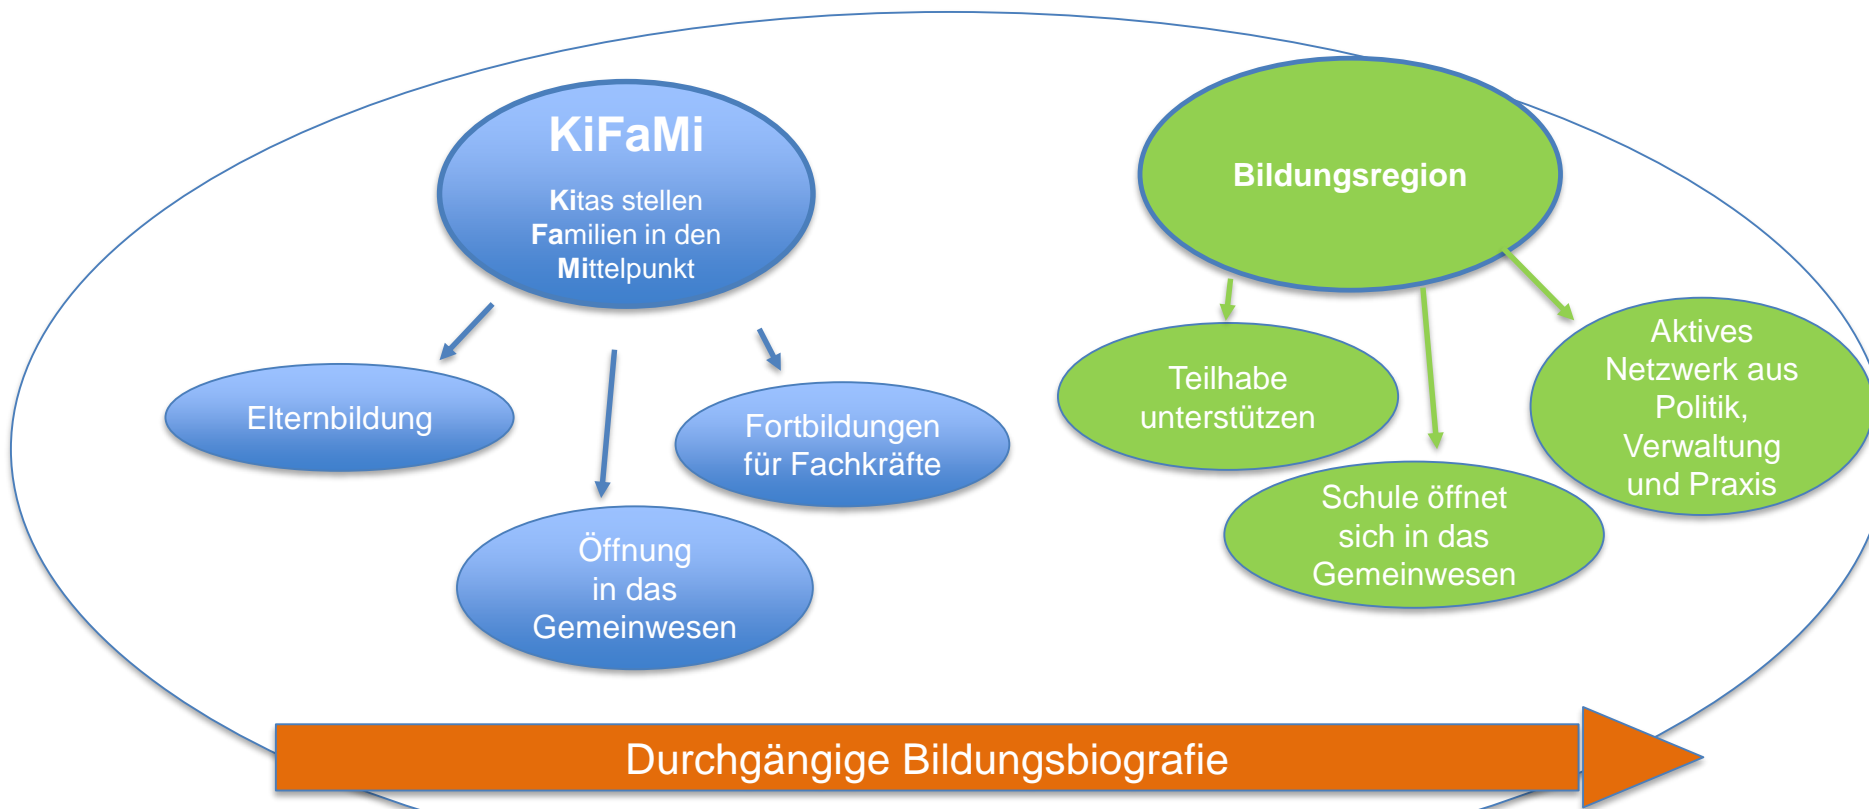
KiFaMi

Kitas stellen Familien in den Mittelpunkt

Elternbildung

Fortbildungen für Fachkräfte

Öffnung in das Gemeinwesen

Bildungsregion

Teilhabe unterstützen

Schule öffnet sich in das Gemeinwesen

Aktives Netzwerk aus Politik, Verwaltung und Praxis

Durchgängige Bildungsbiografie